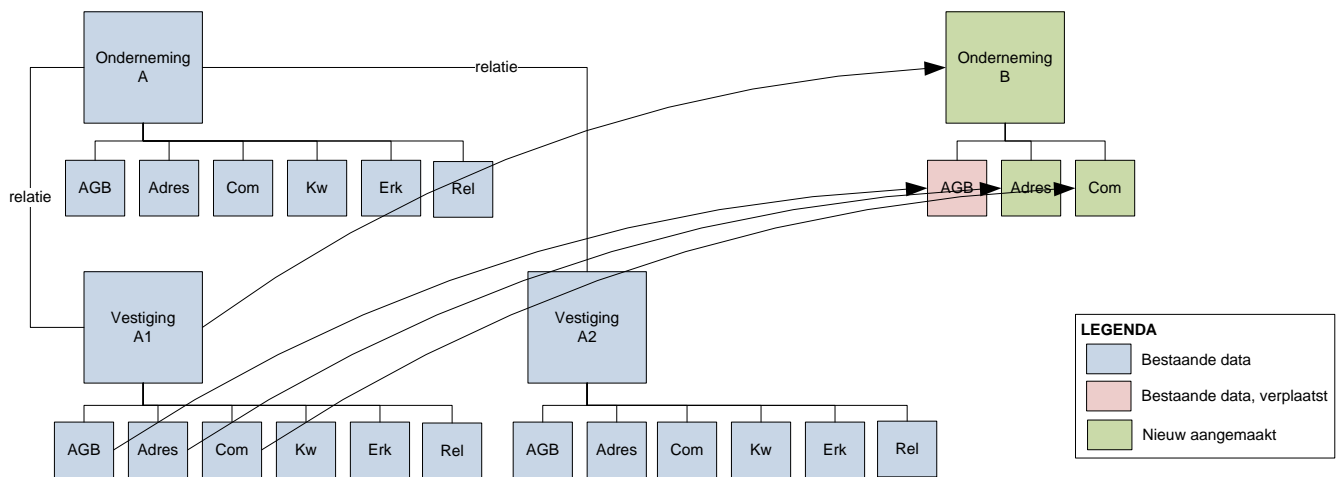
Onderneming A

relatie

Onderneming B

AGB
Adres
Com
Kw
Erk
Rel

AGB
Adres
Com

relatie

Vestiging A1

Vestiging A2

AGB
Adres
Com
Kw
Erk
Rel

AGB
Adres
Com
Kw
Erk
Rel

LEGENDA
Bestaande data
Bestaande data, verplaatst
Nieuw aangemaakt